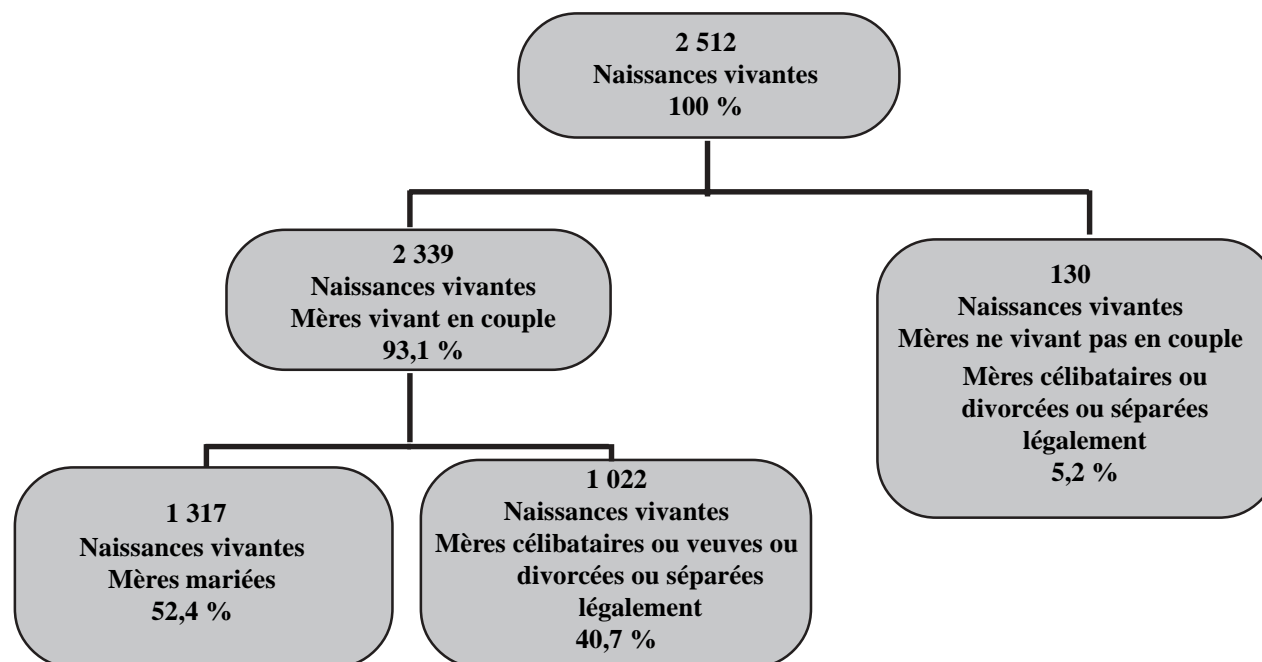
2 512
Naissances vivantes
100 %

2 339
Naissances vivantes
Mères vivant en couple
93,1 %

130
Naissances vivantes
Mères ne vivant pas en couple
Mères célibataires ou divorcées ou séparées légalement
5,2 %

1 317
Naissances vivantes
Mères mariées
52,4 %

1 022
Naissances vivantes
Mères célibataires ou veuves ou divorcées ou séparées légalement
40,7 %